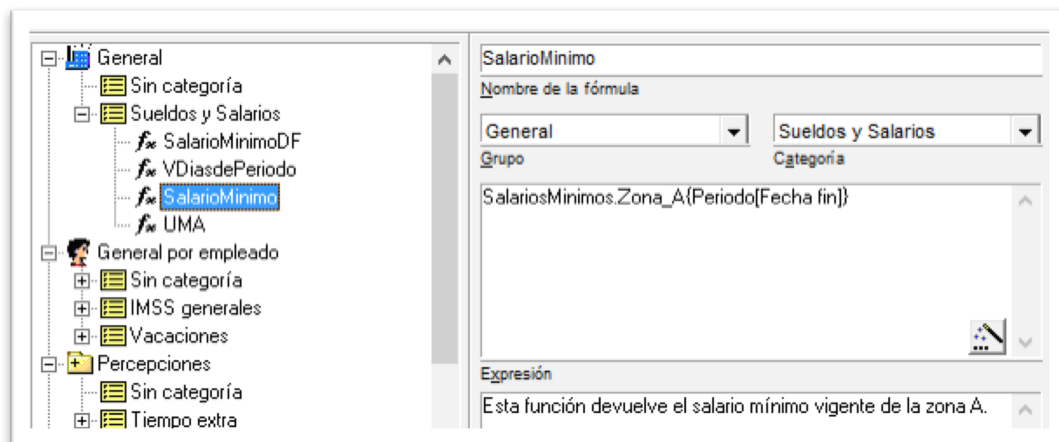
General
Sin categoría
Sueldos y Salarios
SalarioMinimoDF
VDiasdePeriodo
SalarioMinimo
UMA
General por empleado
Sin categoría
IMSS generales
Vacaciones
Percepciones
Sin categoría
Tiempo extra

SalarioMinimo
Nombre de la fórmula
General
Grupo
Sueldos y Salarios
Categoría
SalariosMinimos.Zona_A(Periodo[Fecha fin])
Expresión
Esta función devuelve el salario mínimo vigente de la zona A.